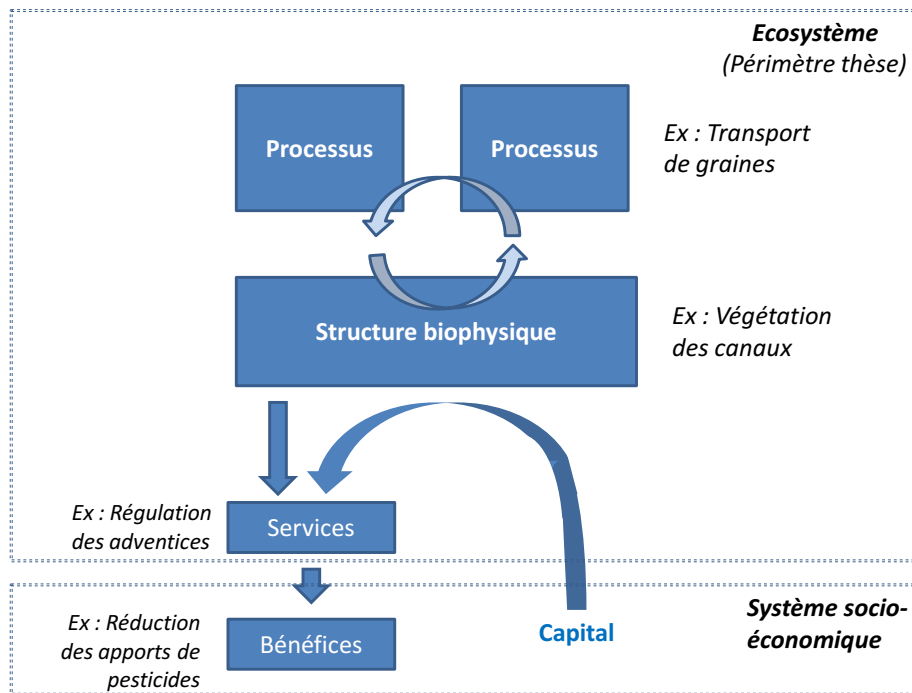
Ecosystème
(Périmètre thèse)

Processus

Processus

Ex : Transport de graines

Structure biophysique

Ex : Végétation des canaux

Ex : Régulation des adventices

Services

Ex : Réduction des apports de pesticides

Bénéfices

Capital

Système socio-économique